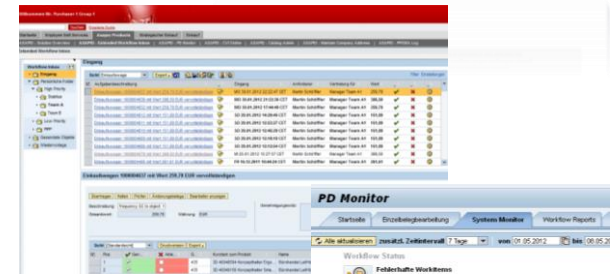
PD Monitor

Startseite | Einzelbelegbearbeitung | System Monitor | Workflow Reports

Alle aktualisieren | zusätzl. Zeitintervall | 7 Tage | von 01.05.2012 | bis 08.05.

Workflow Status

Fehlerhafte Workitems

Eingang

Willkommen Hr. Purchaser 1 Group 1

Workflow Inbox

Eingang

Einkaufswagen 100000457 mit Wert 259,70 EUR vervollständigen